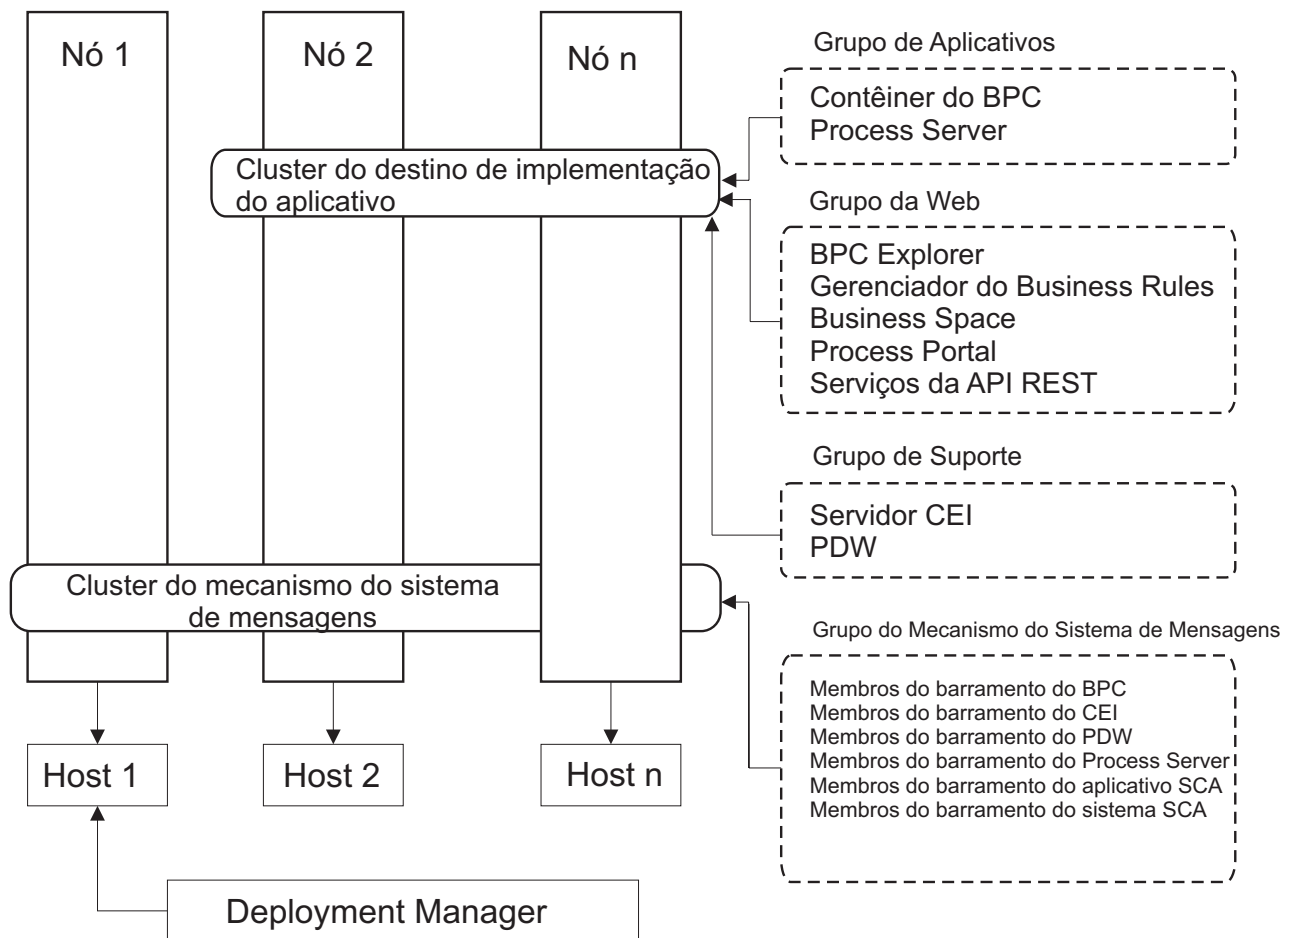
Nó 1

Nó 2

Nó n

Grupo de Aplicativos

Contêiner do BPC
Process Server

Cluster do destino de implementação do aplicativo

Grupo da Web

BPC Explorer
Gerenciador do Business Rules
Business Space
Process Portal
Serviços da API REST

Grupo de Suporte

Servidor CEI
PDW

Cluster do mecanismo do sistema de mensagens

Grupo do Mecanismo do Sistema de Mensagens

Membros do barramento do BPC
Membros do barramento do CEI
Membros do barramento do PDW
Membros do barramento do Process Server
Membros do barramento do aplicativo SCA
Membros do barramento do sistema SCA

Host 1

Host 2

Host n

Deployment Manager